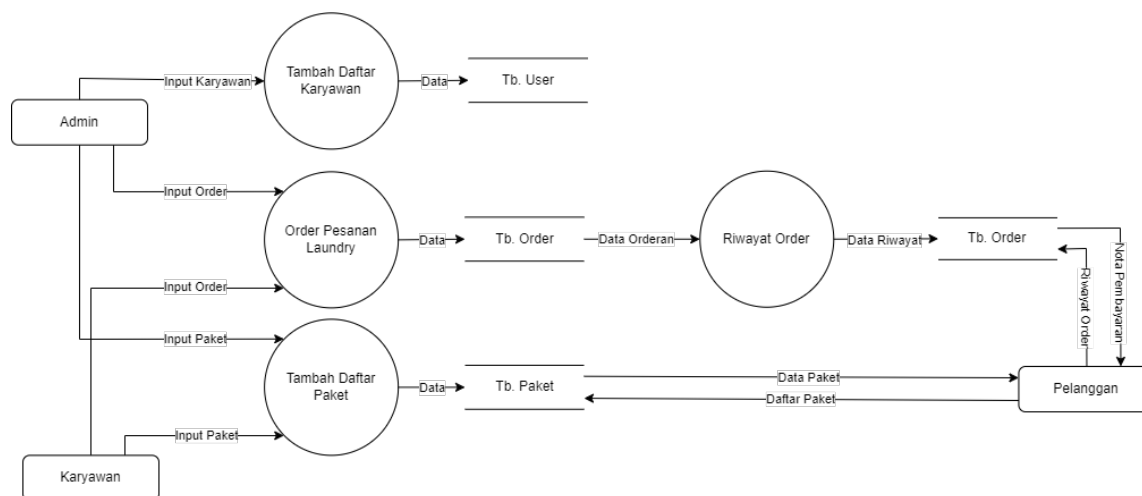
Admin

Input Karyawan

Tambah Daftar Karyawan

Data

Tb. User

Input Order

Order Pesanan Laundry

Data

Tb. Order

Data Orderan

Riwayat Order

Data Riwayat

Tb. Order

Nota Pembayaran

Riwayat Order

Input Order

Input Paket

Tambah Daftar Paket

Data

Tb. Paket

Data Paket

Daftar Paket

Pelanggan

Input Paket

Karyawan